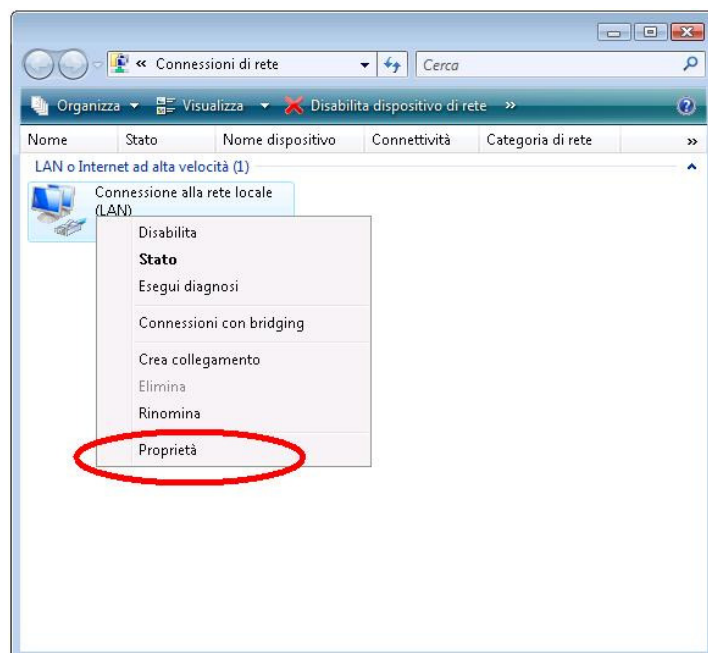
« Connessioni di rete

Cerca

Organizza ▾ Visualizza ▾ Disabilita dispositivo di rete »

| Nome | Stato | Nome dispositivo | Connettività | Categoria di rete | » |
|---|---|---|---|---|---|

LAN o Internet ad alta velocità (1)

Connessione alla rete locale (LAN)

Disabilita
Stato
Esegui diagnosi
Connessioni con bridging
Crea collegamento
Elimina
Rinomina
Proprietà